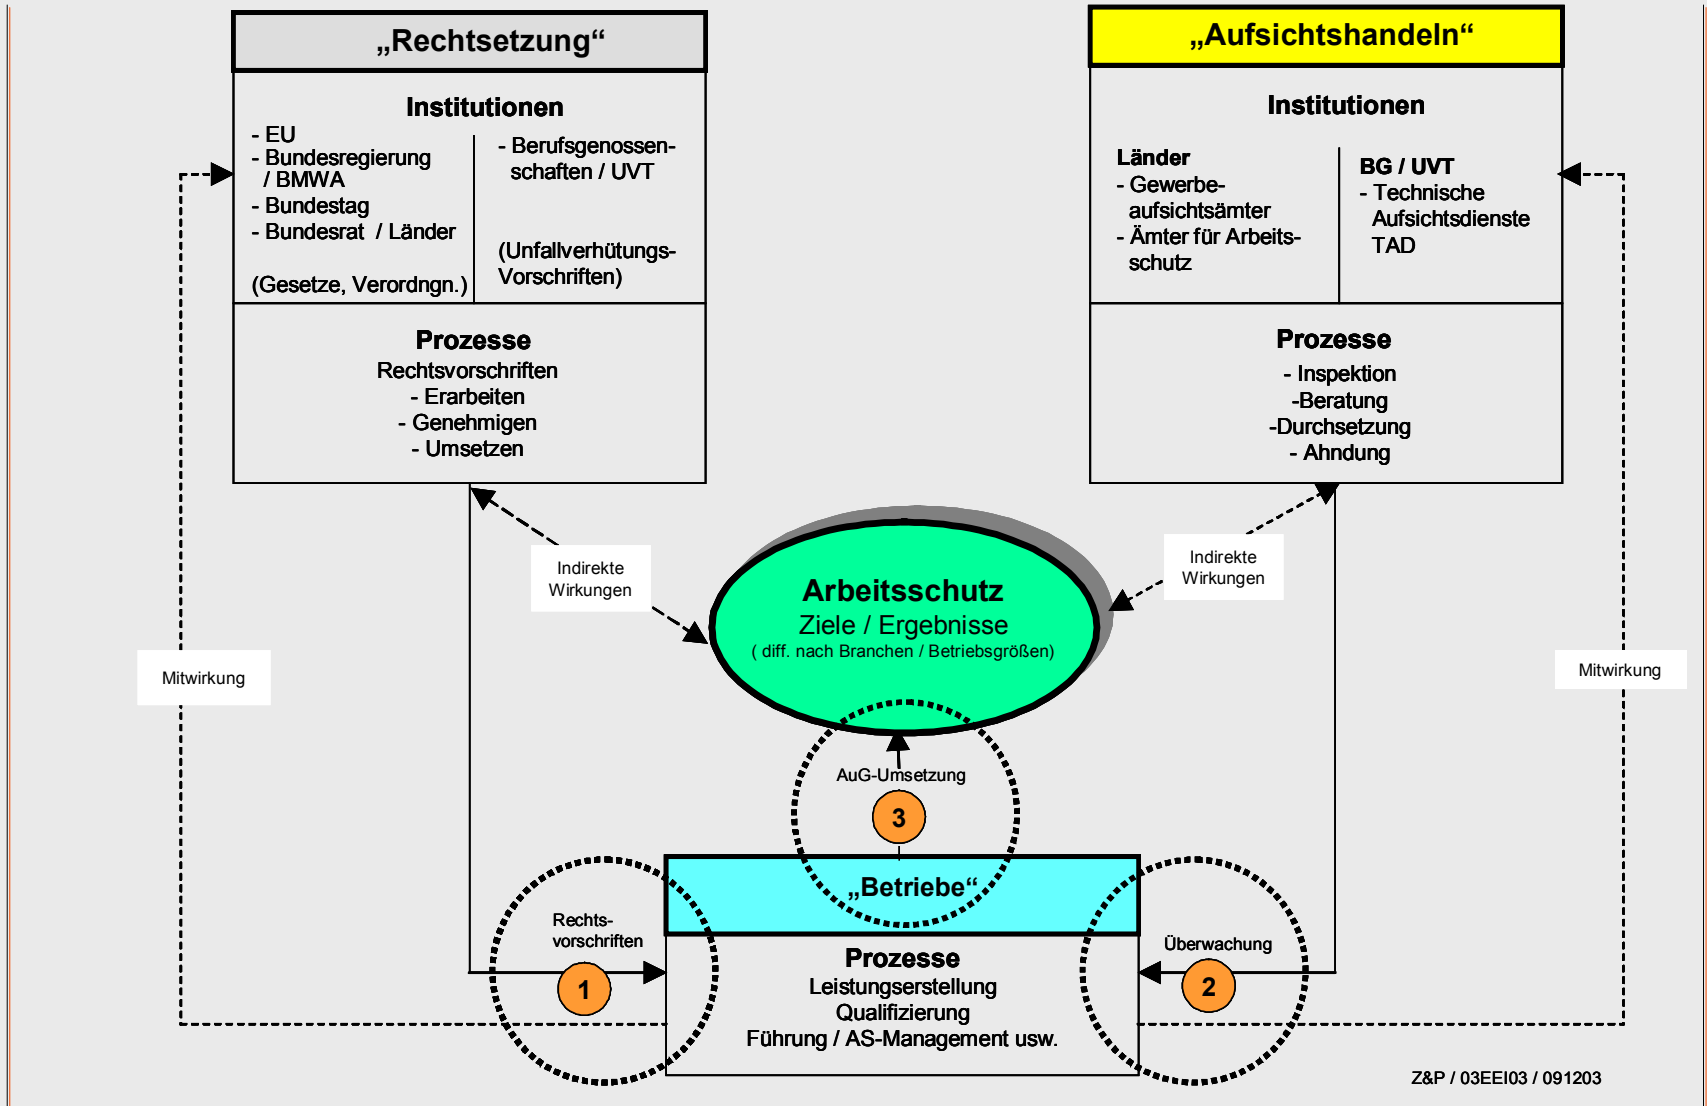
„Rechtsetzung“

Institutionen

- EU
- Bundesregierung / BMWA
- Bundestag
- Bundesrat / Länder

(Gesetze, Verordngn.)

- Berufsgenossenschaften / UVT

(Unfallverhütungs-Vorschriften)

Prozesse
Rechtsvorschriften
- Erarbeiten
- Genehmigen
- Umsetzen

„Aufsichtshandeln“

Institutionen

Länder
- Gewerbeaufsichtsämter
- Ämter für Arbeitsschutz

BG / UVT
- Technische Aufsichtsdienste TAD

Prozesse
- Inspektion
-Beratung
-Durchsetzung
- Ahndung

Indirekte Wirkungen

Indirekte Wirkungen

Arbeitsschutz
Ziele / Ergebnisse
( diff. nach Branchen / Betriebsgrößen)

Mitwirkung

Mitwirkung

AuG-Umsetzung

3

„Betriebe“

Rechts-vorschriften

1

Überwachung

2

Prozesse
Leistungserstellung
Qualifizierung
Führung / AS-Management usw.

Z&P / 03EEI03 / 091203